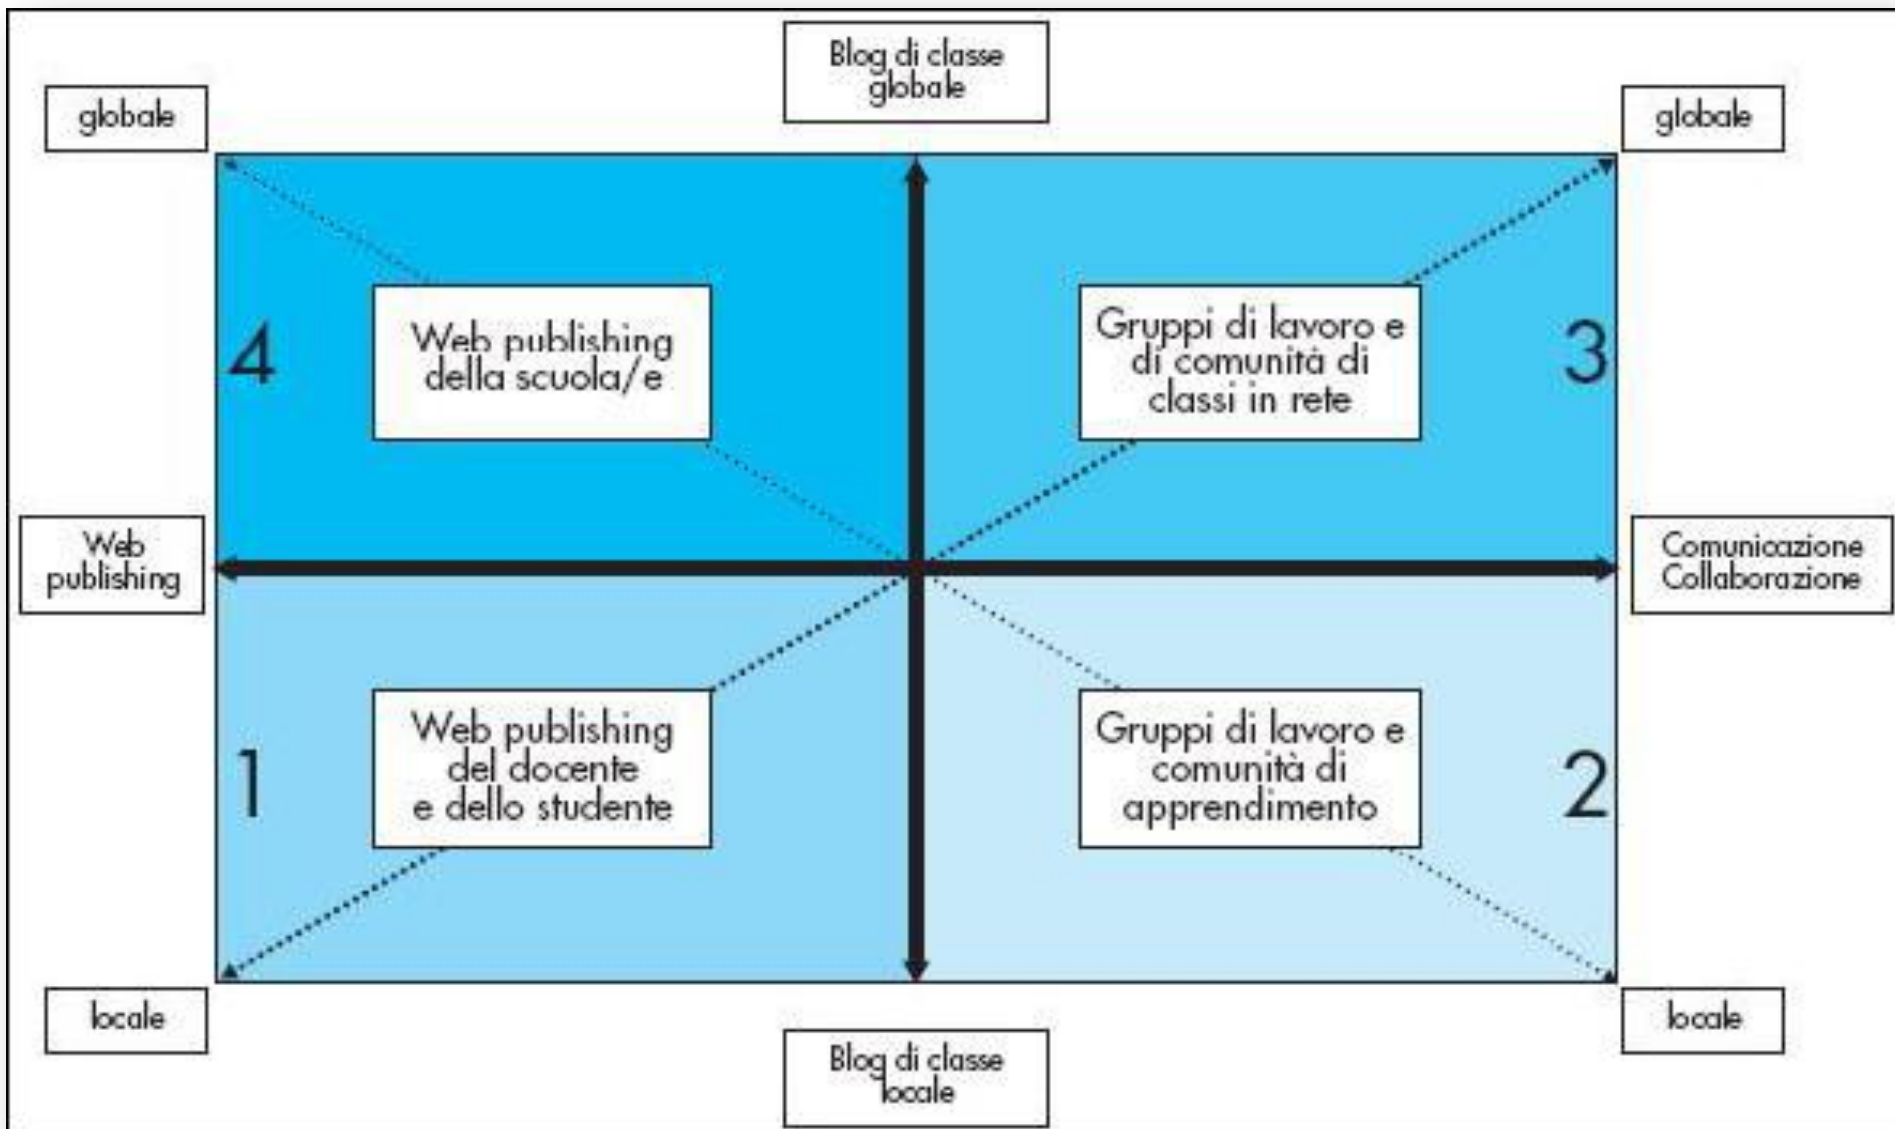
Blog di classe globale

globale

globale

4

Web publishing della scuola/e

Gruppi di lavoro e di comunità di classi in rete

3

Web publishing

Comunicazione Collaborazione

1

Web publishing del docente e dello studente

Gruppi di lavoro e comunità di apprendimento

2

locale

locale

Blog di classe locale